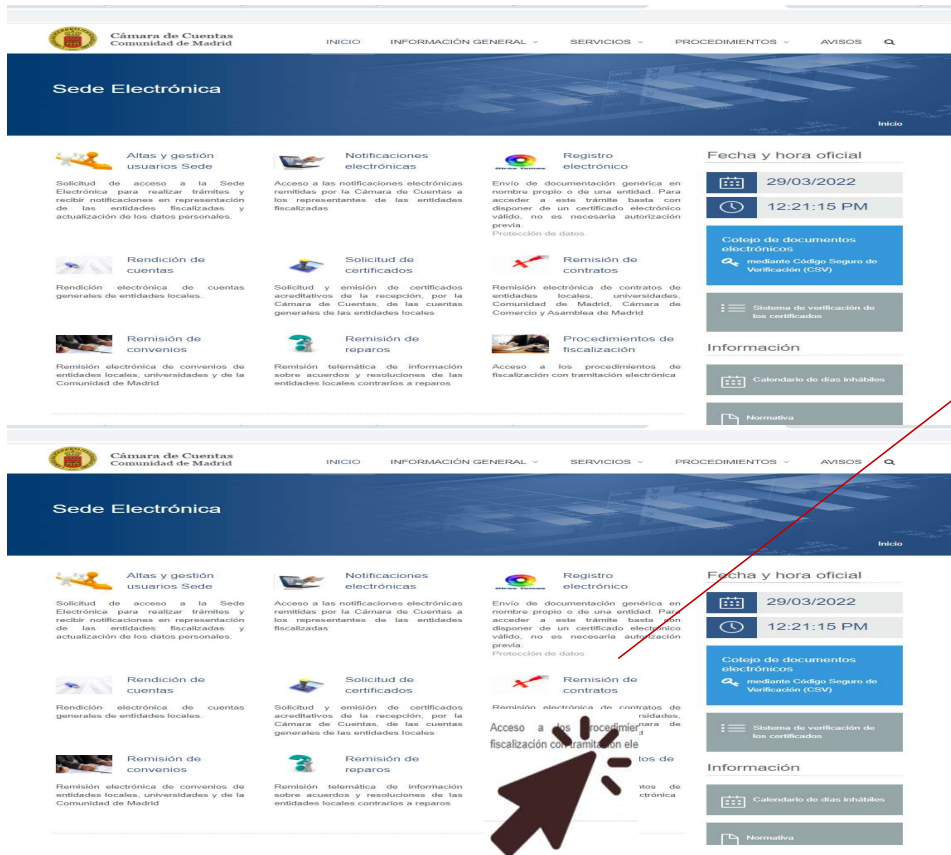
Cámara de Cuentas
Comunidad de Madrid

INICIO INFORMACIÓN GENERAL SERVICIOS PROCEDIMIENTOS AVISOS

Sede Electrónica

Inicio

Altas y gestión usuarios Sede

Solicitud de acceso a la Sede Electrónica para realizar trámites y recibir notificaciones en representación de las entidades fiscalizadas y actualización de los datos personales.

Notificaciones electrónicas

Acceso a las notificaciones electrónicas remitidas por la Cámara de Cuentas a los representantes de las entidades fiscalizadas

Registro electrónico

Envío de documentación genérica en nombre propio o de una entidad. Para acceder a este trámite basta con disponer de un certificado electrónico válido, no es necesaria autorización previa.
Protección de datos

Fecha y hora oficial

29/03/2022

12:21:15 PM

Cotejo de documentos electrónicos
mediante Código Seguro de Verificación (CSV)

Sistema de verificación de los certificados

Rendición de cuentas

Rendición electrónica de cuentas generales de entidades locales.

Solicitud de certificados

Solicitud y emisión de certificados acreditativos de la recepción, por la Cámara de Cuentas, de las cuentas generales de las entidades locales

Remisión de contratos

Rendición electrónica de contratos de entidades locales, universidades, Comunidad de Madrid, Cámara de Comercio y Asamblea de Madrid

Remisión de convenios

Remisión electrónica de convenios de entidades locales, universidades y de la Comunidad de Madrid

Remisión de reparos

Remisión telemática de información sobre acuerdos y resoluciones de las entidades locales contrarios a reparos

Procedimientos de fiscalización

Acceso a los procedimientos de fiscalización con tramitación electrónica

Información

Calendario de días inhábiles

Normativa

Cámara de Cuentas
Comunidad de Madrid

INICIO INFORMACIÓN GENERAL SERVICIOS PROCEDIMIENTOS AVISOS

Sede Electrónica

Inicio

Altas y gestión usuarios Sede

Solicitud de acceso a la Sede Electrónica para realizar trámites y recibir notificaciones en representación de las entidades fiscalizadas y actualización de los datos personales.

Notificaciones electrónicas

Acceso a las notificaciones electrónicas remitidas por la Cámara de Cuentas a los representantes de las entidades fiscalizadas

Registro electrónico

Envío de documentación genérica en nombre propio o de una entidad. Para acceder a este trámite basta con disponer de un certificado electrónico válido, no es necesaria autorización previa.
Protección de datos

Fecha y hora oficial

29/03/2022

12:21:15 PM

Cotejo de documentos electrónicos
mediante Código Seguro de Verificación (CSV)

Sistema de verificación de los certificados

Rendición de cuentas

Rendición electrónica de cuentas generales de entidades locales.

Solicitud de certificados

Solicitud y emisión de certificados acreditativos de la recepción, por la Cámara de Cuentas, de las cuentas generales de las entidades locales

Remisión de contratos

Rendición electrónica de contratos de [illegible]rsidades, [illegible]ara de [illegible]

Acceso a los procedimien fiscalización con tramitación ele

Remisión de convenios

Remisión electrónica de convenios de entidades locales, universidades y de la Comunidad de Madrid

Remisión de reparos

Remisión telemática de información sobre acuerdos y resoluciones de las entidades locales contrarios a reparos

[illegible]tos de
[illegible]ntos de
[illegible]ctrónica

Información

Calendario de días inhábiles

Normativa